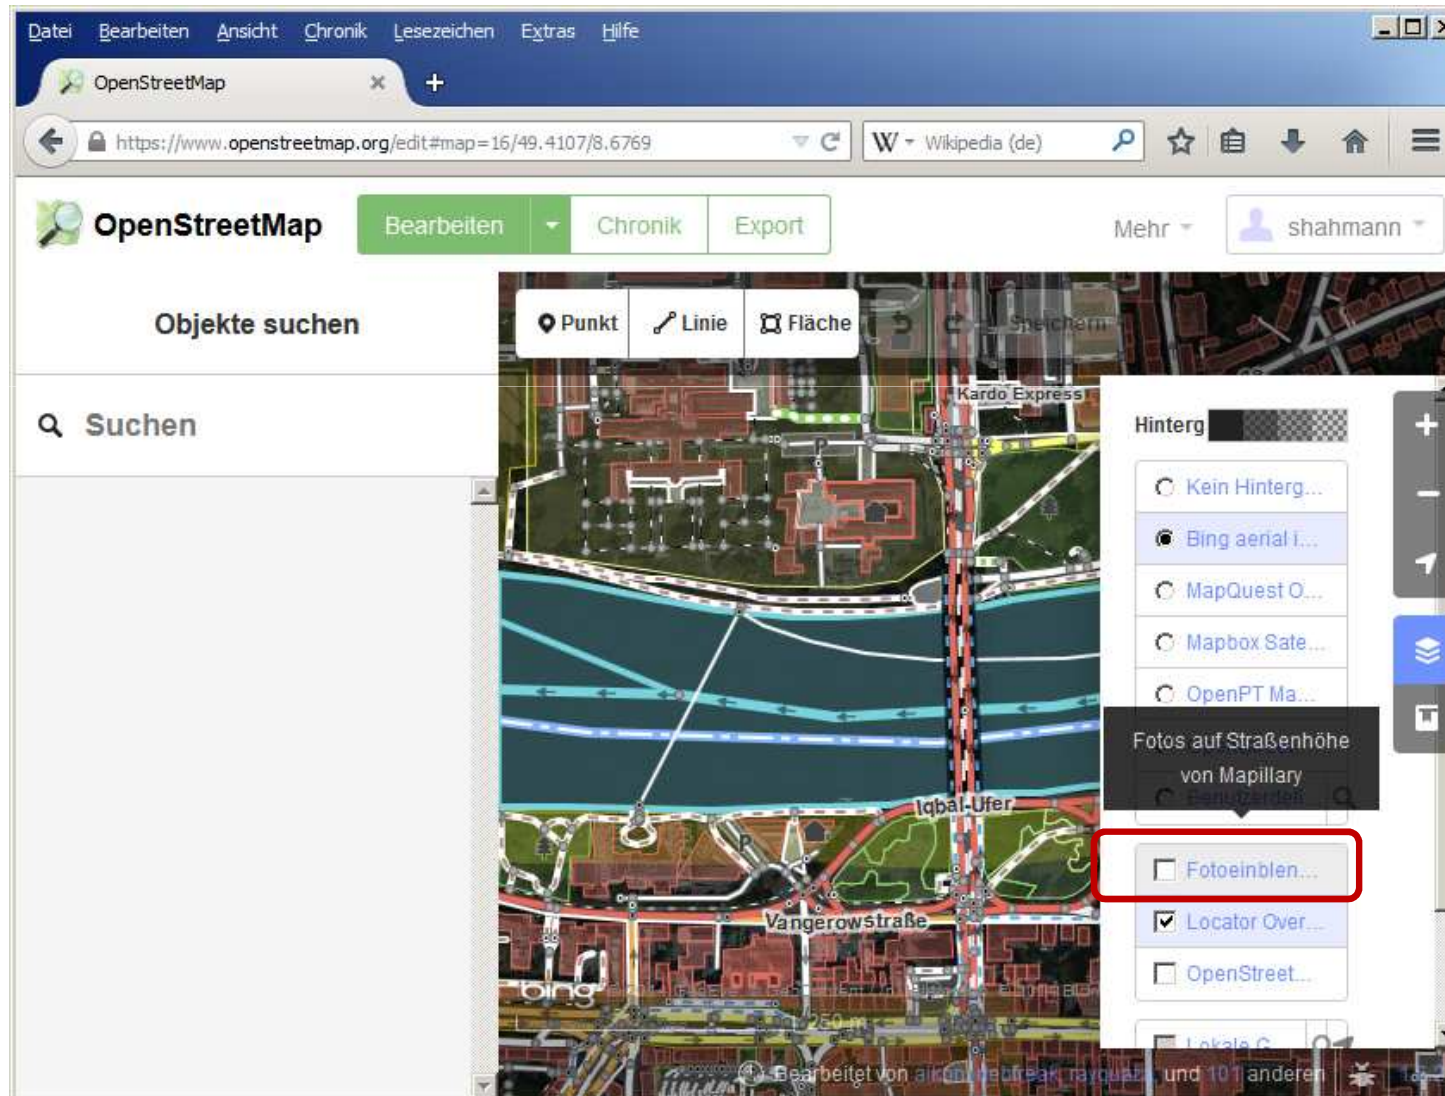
Datei Bearbeiten Ansicht Chronik Lesezeichen Extras Hilfe

OpenStreetMap

https://www.openstreetmap.org/edit#map=16/49.4107/8.6769

Wikipedia (de)

OpenStreetMap

Bearbeiten Chronik Export

Mehr

shahmann

Objekte suchen

Suchen

Punkt Linie Fläche

Speichern

Kardo Express

Hinterg

Kein Hinterg...

Bing aerial i...

MapQuest O...

Mapbox Sate...

OpenPT Ma...

Fotos auf Straßenhöhe von Mapillary

Benutzerdef

Fotoeinblen...

Locator Over...

OpenStreet...

Lokale G...

Iqbal-Ufer

Vangerowstraße

bing

250 m

Bearbeitet von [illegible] und 101 anderen